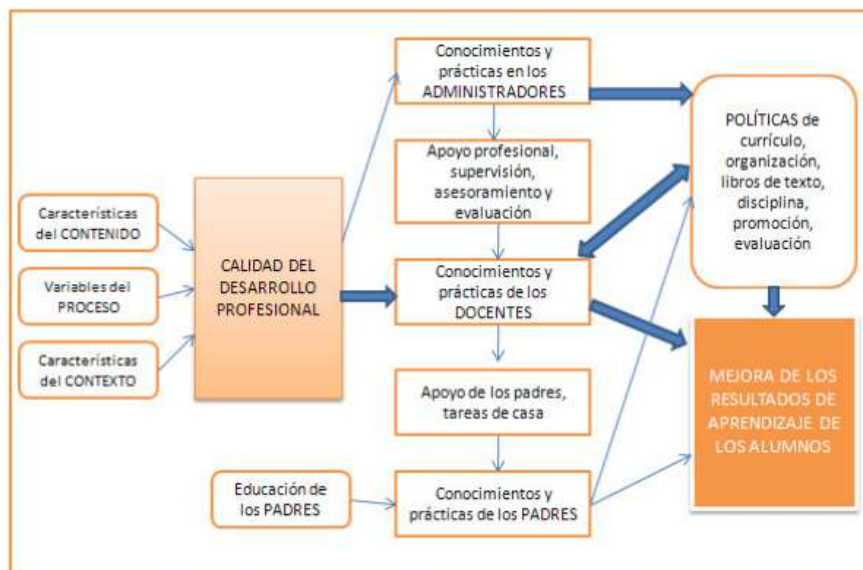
Características del CONTENIDO

Variables del PROCESO

Características del CONTEXTO

CALIDAD DEL DESARROLLO PROFESIONAL

Conocimientos y prácticas en los ADMINISTRADORES

Apoyo profesional, supervisión, asesoramiento y evaluación

Conocimientos y prácticas de los DOCENTES

Apoyo de los padres, tareas de casa

Educación de los PADRES

Conocimientos y prácticas de los PADRES

POLÍTICAS de currículo, organización, libros de texto, disciplina, promoción, evaluación

MEJORA DE LOS RESULTADOS DE APRENDIZAJE DE LOS ALUMNOS